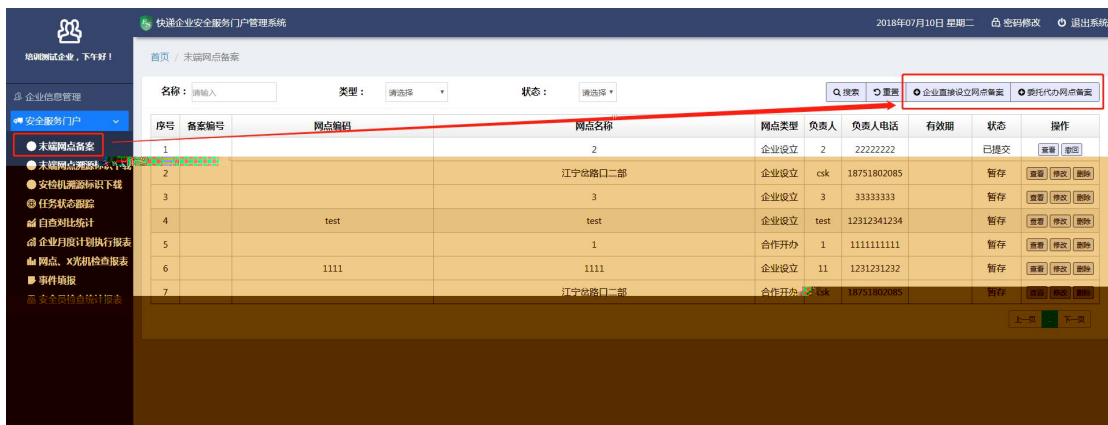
快递企业安全服务门户管理系统

2018年07月10日 星期二　密码修改　退出系统

培训测试企业，下午好！

企业信息管理

安全服务门户

末端网点备案

末端网点溯源标识下载

安检机溯源标识下载

任务状态跟踪

自查对比统计

企业月度计划执行报表

网点、X光机检查报表

事件填报

安全员检查统计报表

首页 / 末端网点备案

名称：请输入　类型：请选择　状态：请选择

搜索　重置　企业直接设立网点备案　委托代办网点备案

| 序号 | 备案编号 | 网点编码 | 网点名称 | 网点类型 | 负责人 | 负责人电话 | 有效期 | 状态 | 操作 |
|---|---|---|---|---|---|---|---|---|---|
| 1 | | | 2 | 企业设立 | 2 | 22222222 | | 已提交 | 查看 撤回 |
| 2 | | | 江宁区路口二部 | 企业设立 | csk | 18751802085 | | 暂存 | 查看 修改 删除 |
| 3 | | | 3 | 企业设立 | 3 | 33333333 | | 暂存 | 查看 修改 删除 |
| 4 | | test | test | 企业设立 | test | 12312341234 | | 暂存 | 查看 修改 删除 |
| 5 | | | 1 | 合作开办 | 1 | 1111111111 | | 暂存 | 查看 修改 删除 |
| 6 | | 1111 | 1111 | 企业设立 | 11 | 1231231232 | | 暂存 | 查看 修改 删除 |
| 7 | | | 江宁区路口二部 | 合作开办 | csk | 18751802085 | | 暂存 | 查看 修改 删除 |

上一页 1 下一页